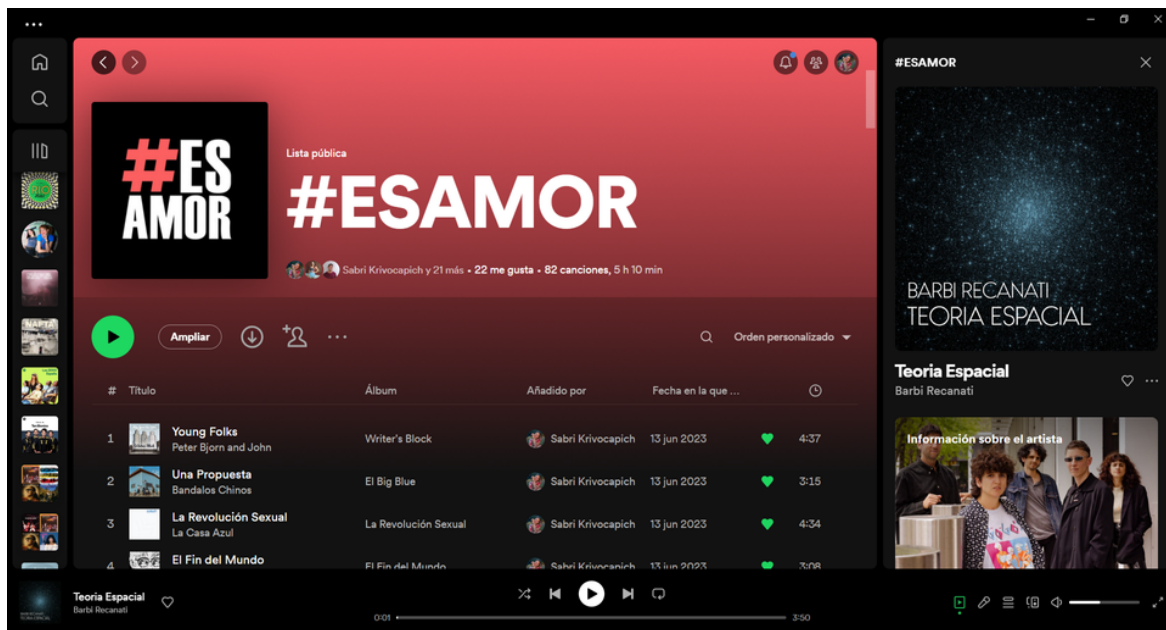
#ES AMOR

Lista pública

#ESAMOR

Sabri Krivocapich y 21 más • 22 me gusta • 82 canciones, 5 h 10 min

Ampliar

Orden personalizado

| # | Título | Álbum | Añadido por | Fecha en la que ... | |
|---|---|---|---|---|---|
| 1 | Young Folks<br>Peter Bjorn and John | Writer's Block | Sabri Krivocapich | 13 jun 2023 | 4:37 |
| 2 | Una Propuesta<br>Bandalos Chinos | El Big Blue | Sabri Krivocapich | 13 jun 2023 | 3:15 |
| 3 | La Revolución Sexual<br>La Casa Azul | La Revolución Sexual | Sabri Krivocapich | 13 jun 2023 | 4:34 |
| 4 | El Fin del Mundo | El Fin del Mundo | Sabri Krivocapich | 13 jun 2023 | 3:08 |

#ESAMOR

BARBI RECANATI
TEORIA ESPACIAL

Teoria Espacial
Barbi Recanati

Información sobre el artista

Teoria Espacial
Barbi Recanati

0:01
3:50